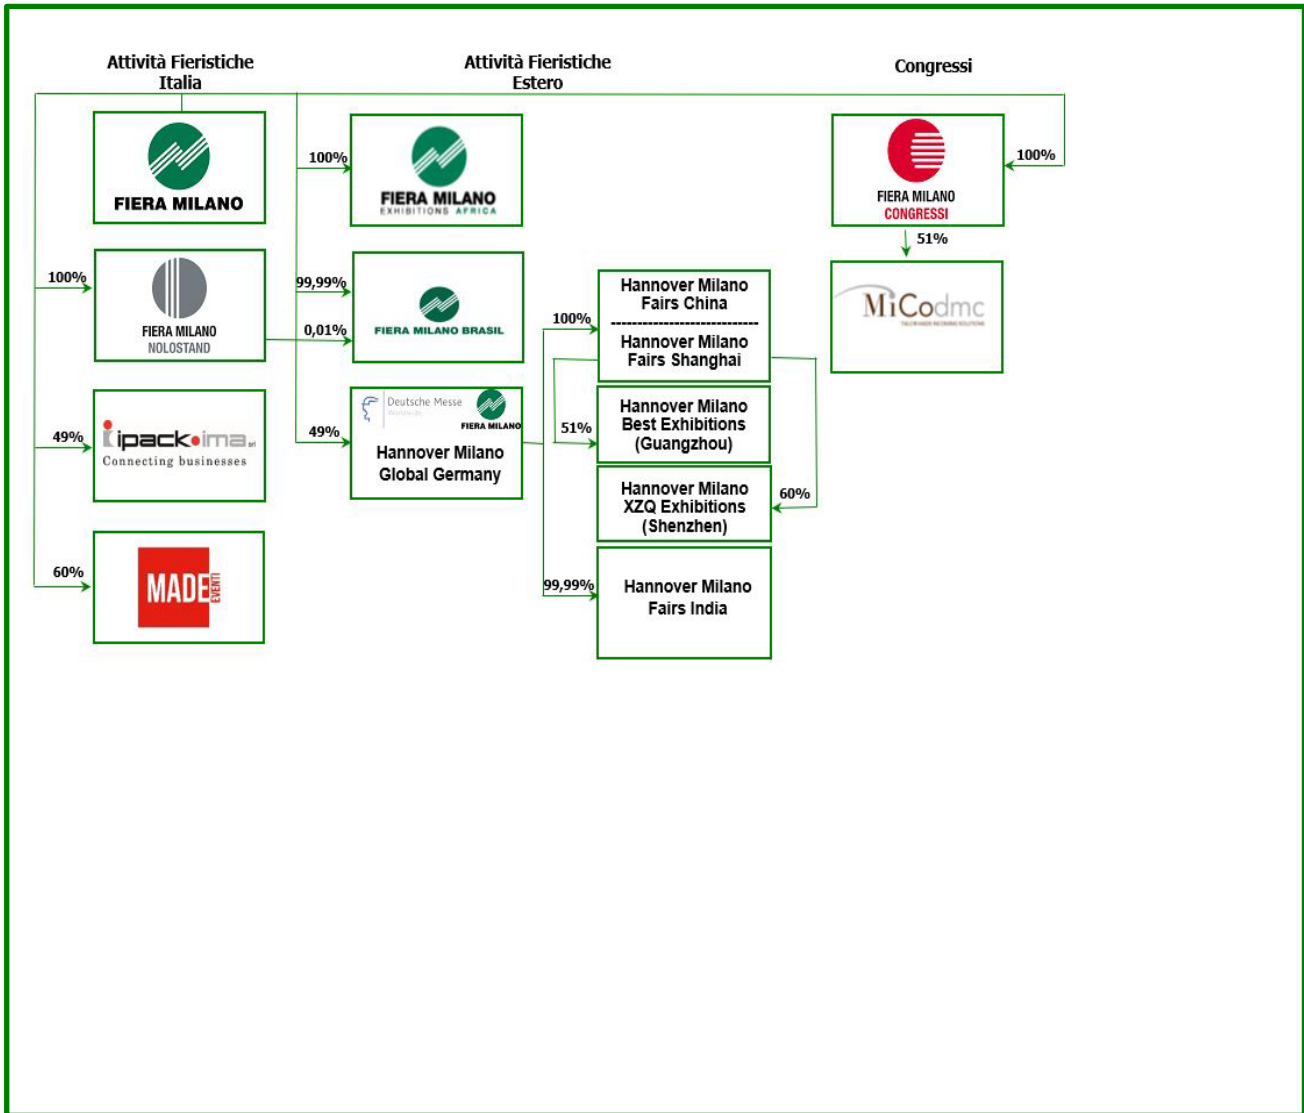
Attività Fieristiche Italia

Attività Fieristiche Estero

Congressi

FIERA MILANO

100%

FIERA MILANO EXHIBITIONS AFRICA

FIERA MILANO CONGRESSI

100%

51%

100%

FIERA MILANO NOLOSTAND

99,99%

0,01%

FIERA MILANO BRASIL

MiCodmc

100%

Hannover Milano Fairs China

Hannover Milano Fairs Shanghai

49%

ipack-ima srl Connecting businesses

49%

Deutsche Messe Worldwide

FIERA MILANO

Hannover Milano Global Germany

51%

Hannover Milano Best Exhibitions (Guangzhou)

60%

Hannover Milano XZQ Exhibitions (Shenzhen)

60%

MADE EVENTI

99,99%

Hannover Milano Fairs India